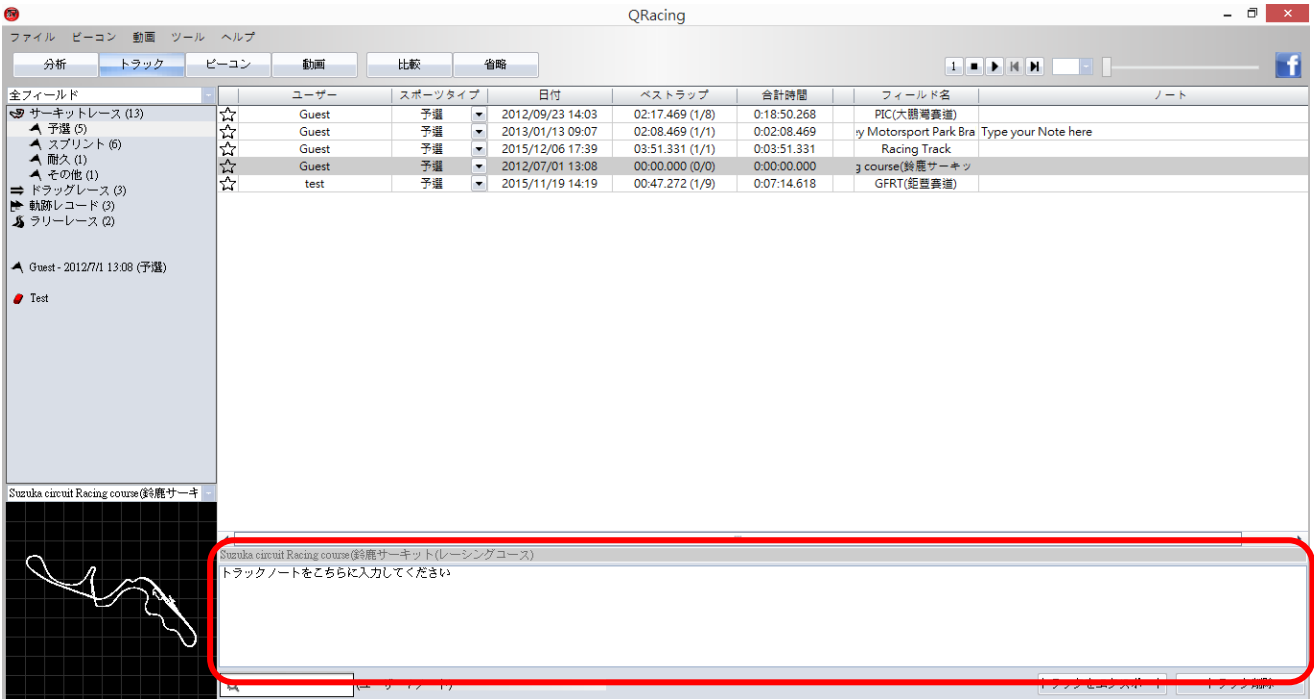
QRacing

ファイル ビーコン 動画 ツール ヘルプ

分析 トラック ビーコン 動画 比較 省略

1

全フィールド

サーキットレース (13)
予選 (5)
スプリント (6)
耐久 (1)
その他 (1)
ドラッグレース (3)
軌跡レコード (3)
ラリーレース (2)

Guest - 2012/7/1 13:08 (予選)

Test

| | ユーザー | スポーツタイプ | 日付 | ベストラップ | 合計時間 | フィールド名 | ノート |
|---|---|---|---|---|---|---|---|
| ☆ | Guest | 予選 | 2012/09/23 14:03 | 02:17.469 (1/8) | 0:18:50.268 | PIC(大觀哥賽道) | |
| ☆ | Guest | 予選 | 2013/01/13 09:07 | 02:08.469 (1/1) | 0:02:08.469 | y Motorsport Park Bra | Type your Note here |
| ☆ | Guest | 予選 | 2015/12/06 17:39 | 03:51.331 (1/1) | 0:03:51.331 | Racing Track | |
| ☆ | Guest | 予選 | 2012/07/01 13:08 | 00:00.000 (0/0) | 0:00:00.000 | g course(鈴鹿サーキッ | |
| ☆ | test | 予選 | 2015/11/19 14:19 | 00:47.272 (1/9) | 0:07:14.618 | GFRT(鉅昌賽道) | |

Suzuka circuit Racing course(鈴鹿サーキ

Suzuka circuit Racing course(鈴鹿サーキット(レーシングコース)

トラックノートをこちらに入力してください

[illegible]